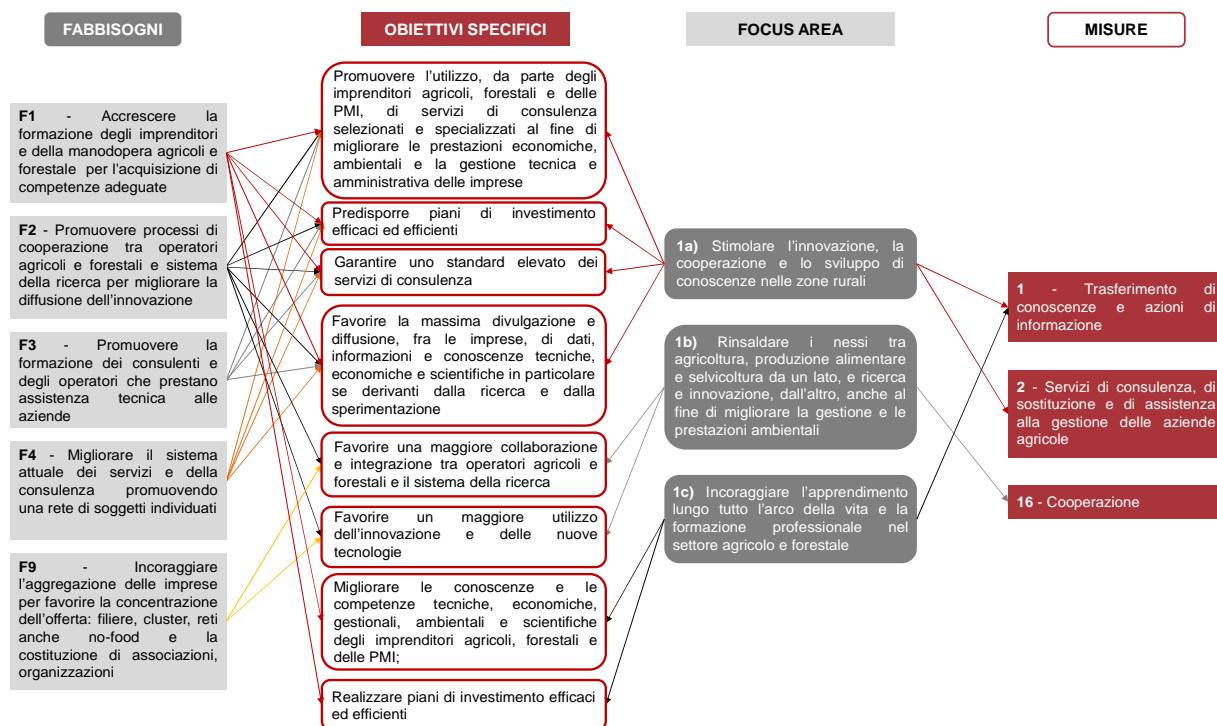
FABBISOGNI

OBIETTIVI SPECIFICI

FOCUS AREA

MISURE

F1 - Accrescere la formazione degli imprenditori e della manodopera agricoli e forestale per l'acquisizione di competenze adeguate

F2 - Promuovere processi di cooperazione tra operatori agricoli e forestali e sistema della ricerca per migliorare la diffusione dell'innovazione

F3 - Promuovere la formazione dei consulenti e degli operatori che prestano assistenza tecnica alle aziende

F4 - Migliorare il sistema attuale dei servizi e della consulenza promuovendo una rete di soggetti individuati

F9 - Incoraggiare l'aggregazione delle imprese per favorire la concentrazione dell'offerta: filiere, cluster, reti anche no-food e la costituzione di associazioni, organizzazioni

Promuovere l'utilizzo, da parte degli imprenditori agricoli, forestali e delle PMI, di servizi di consulenza selezionati e specializzati al fine di migliorare le prestazioni economiche, ambientali e la gestione tecnica e amministrativa delle imprese

Predisporre piani di investimento efficaci ed efficienti

Garantire uno standard elevato dei servizi di consulenza

Favorire la massima divulgazione e diffusione, fra le imprese, di dati, informazioni e conoscenze tecniche, economiche e scientifiche in particolare se derivanti dalla ricerca e dalla sperimentazione

Favorire una maggiore collaborazione e integrazione tra operatori agricoli e forestali e il sistema della ricerca

Favorire un maggiore utilizzo dell'innovazione e delle nuove tecnologie

Migliorare le conoscenze e le competenze tecniche, economiche, gestionali, ambientali e scientifiche degli imprenditori agricoli, forestali e delle PMI;

Realizzare piani di investimento efficaci ed efficienti

1a) Stimolare l'innovazione, la cooperazione e lo sviluppo di conoscenze nelle zone rurali

1b) Rinsaldare i nessi tra agricoltura, produzione alimentare e selvicoltura da un lato, e ricerca e innovazione, dall'altro, anche al fine di migliorare la gestione e le prestazioni ambientali

1c) Incoraggiare l'apprendimento lungo tutto l'arco della vita e la formazione professionale nel settore agricolo e forestale

1 - Trasferimento di conoscenze e azioni di informazione

2 - Servizi di consulenza, di sostituzione e di assistenza alla gestione delle aziende agricole

16 - Cooperazione